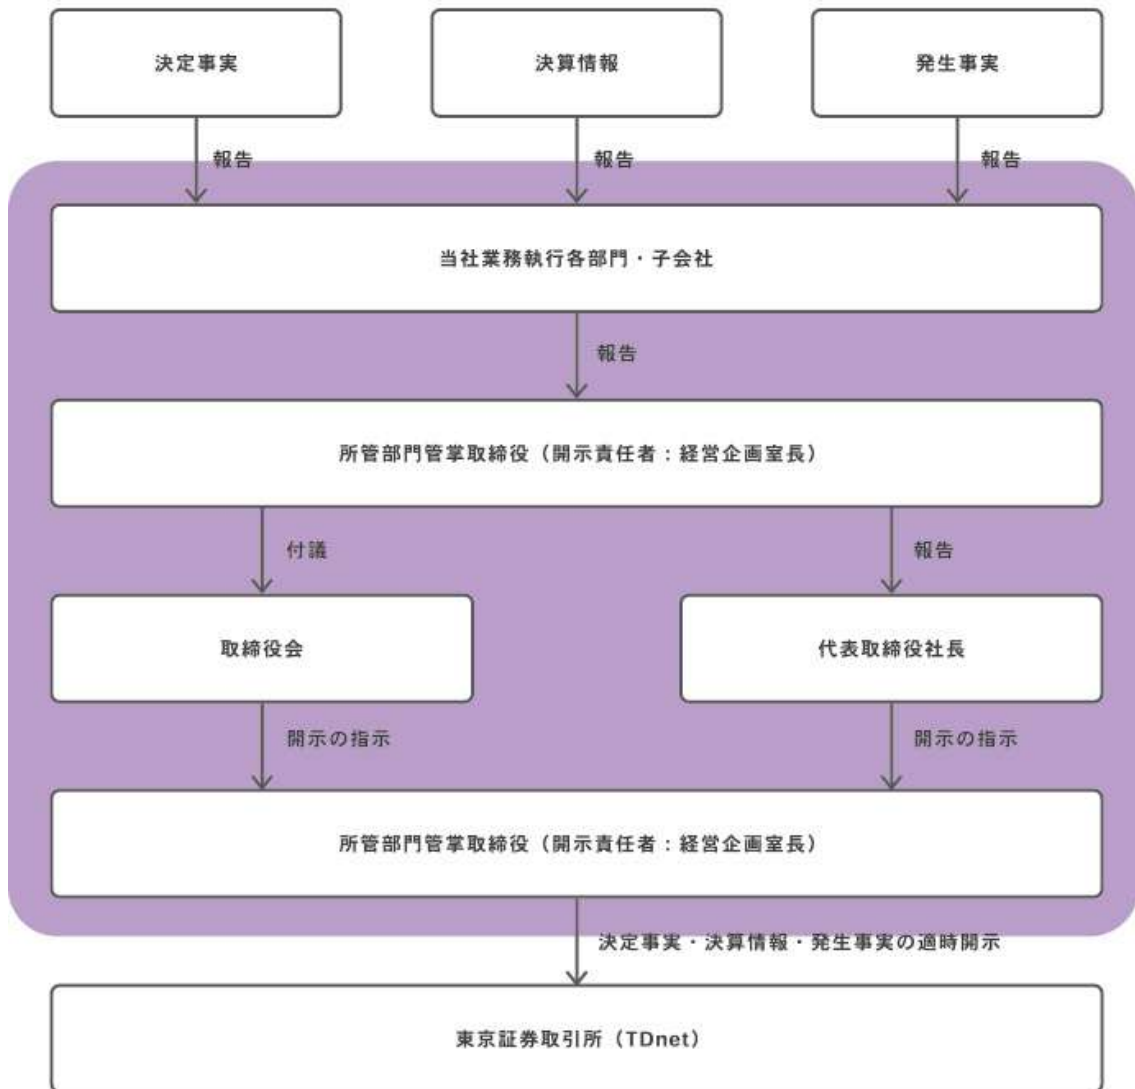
決定事実

決算情報

発生事実

報告

報告

報告

当社業務執行各部門・子会社

報告

所管部門管掌取締役（開示責任者：経営企画室長）

付議

報告

取締役会

代表取締役社長

開示の指示

開示の指示

所管部門管掌取締役（開示責任者：経営企画室長）

決定事実・決算情報・発生事実の適時開示

東京証券取引所（TDnet）